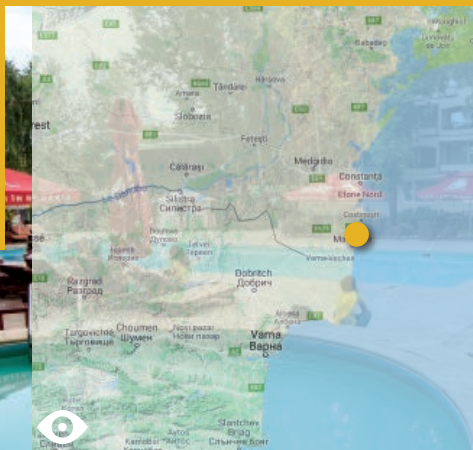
Babadag
Tăndărei
Hârşova
Slobozia
Feteşti
rest
Constanța
Medgidia
Călăraşi
Eforie Nord
Silistra
Силистра
Costineşti
Ma
Vama Veche
Dobritch
Добрич
Razgrad
Разград
Targovichte
Търговище
Choumen
Шумен
Novi pazar
Нови пазар
Varna
Варна
Slantchev Bryag
Слънчев бряг